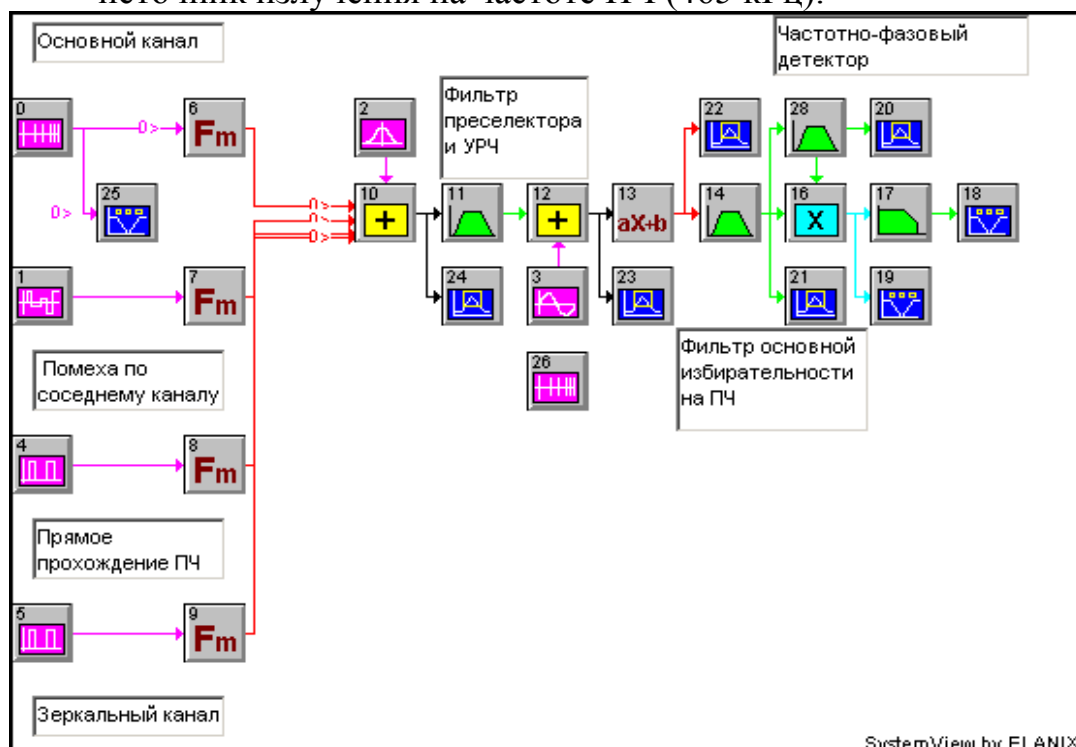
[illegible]

Основной канал

Частотно-фазовый детектор

0

6
Fm

2

Фильтр преселектора и УРЧ

22

28

20

0>

25

0>

10
+

11

12
+

13
aX+b

14

16
X

17

18

0>
0>
0>

1

7
Fm

24

3

23

21

19

Фильтр основной избирательности на ПЧ

Помеха по соседнему каналу

26

4

8
Fm

Прямое прохождение ПЧ

5

9
Fm

Зеркальный канал

SystemView by ELANIX